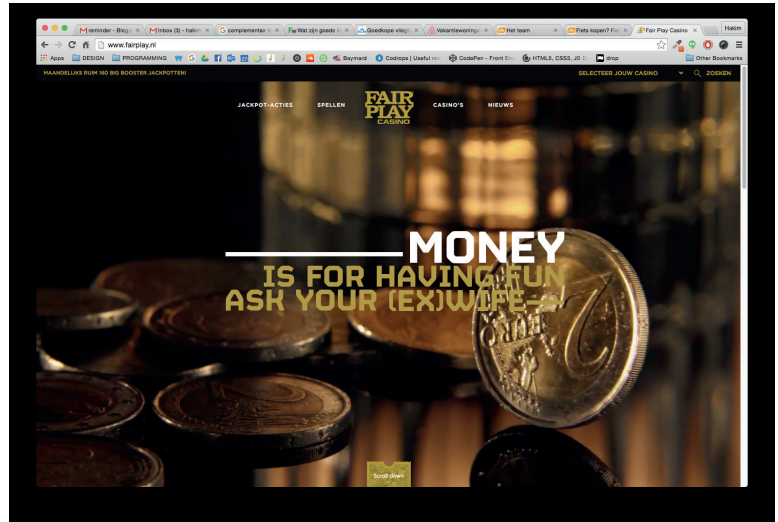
reminder - Blog | Inbox (3) - hakim | complementair | Wat zijn goede | Goedkope vlieg | Vakantiewoning | Het team | Fiets kopen? | Fair Play Casino | Hakim

www.fairplay.nl

Apps | DESIGN | PROGRAMMING | Baymard | Codrops | Useful res | CodePen - Front En | HTML5, CSS3, JS | drop | Other Bookmarks

MAANDELIJKS RUIM 180 BIG BOOSTER JACKPOTTEN!

SELECTEER JOUW CASINO | ZOEKEN

JACKPOT-ACTIES | SPELLEN | FAIR PLAY CASINO | CASINO'S | NIEUWS

MONEY
IS FOR HAVING FUN
ASK YOUR (EX)WIFE

Scroll down